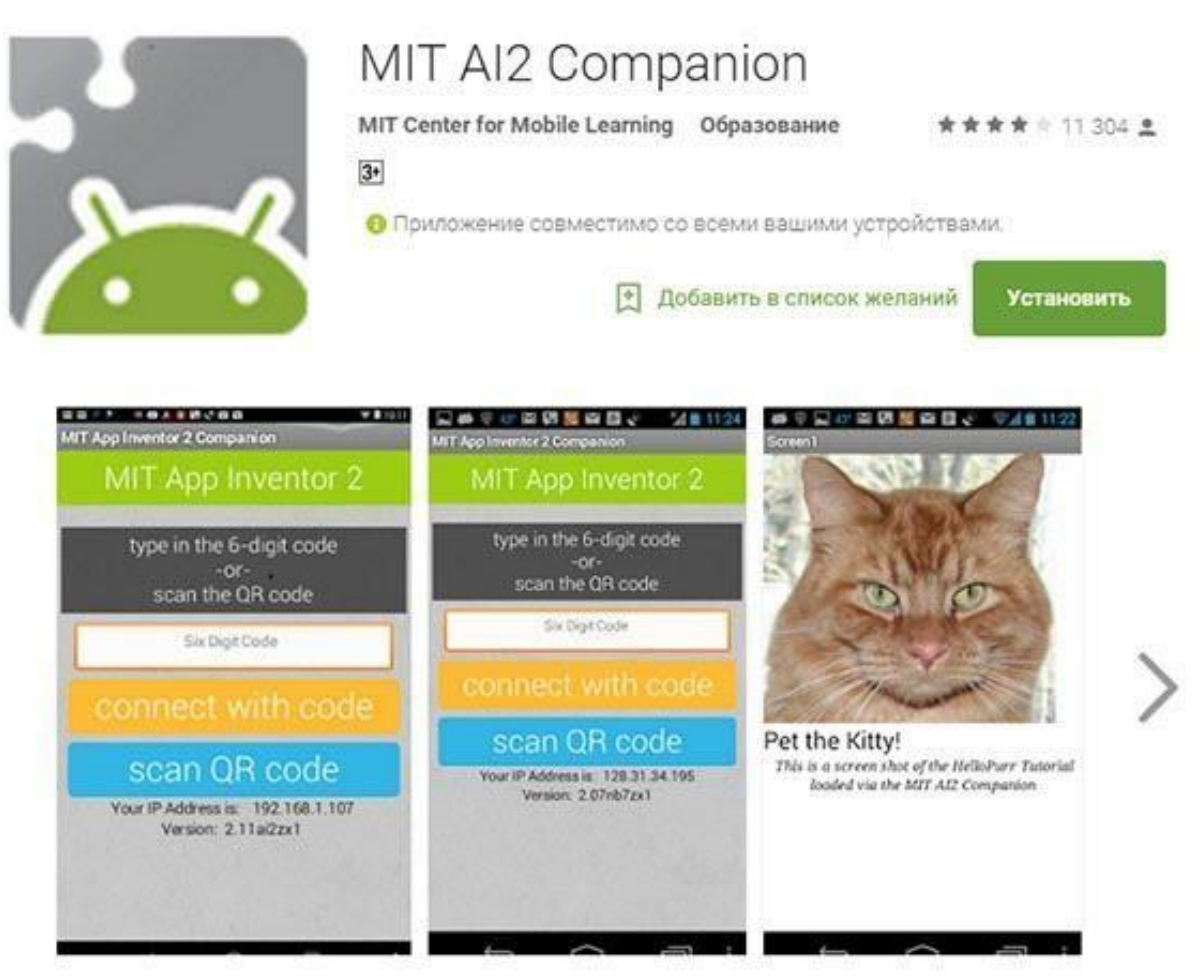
MIT AI2 Companion

MIT Center for Mobile Learning Образование

★★★★ 11 304

3+

Приложение совместимо со всеми вашими устройствами.

Добавить в список желаний

Установить

MIT App Inventor 2 Companion

MIT App Inventor 2

type in the 6-digit code
-or-
scan the QR code

Six Digit Code

connect with code

scan QR code

Your IP Address is: 192.168.1.107
Version: 2.11ai2zx1

11:24

MIT App Inventor 2 Companion

MIT App Inventor 2

type in the 6-digit code
-or-
scan the QR code

Six Digit Code

connect with code

scan QR code

Your IP Address is: 128.31.34.195
Version: 2.07nb7zx1

11:22

Screen1

Pet the Kitty!

This is a screen shot of the HelloPurr Tutorial loaded via the MIT AI2 Companion